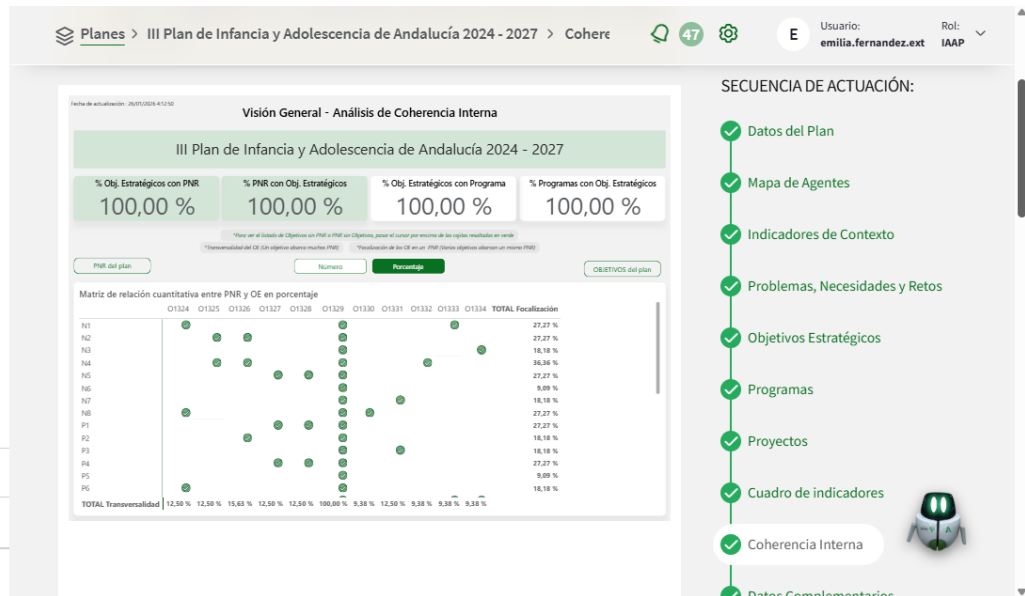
Planes > III Plan de Infancia y Adolescencia de Andalucía 2024 - 2027 > Cohere

47

E Usuario: emilia.fernandez.ext Rol: IAAP

Fecha de actualización : 26/01/2026 4:12:50

Visión General - Análisis de Coherencia Interna

III Plan de Infancia y Adolescencia de Andalucía 2024 - 2027

| % Obj. Estratégicos con PNR | % PNR con Obj. Estratégicos | % Obj. Estratégicos con Programa | % Programas con Obj. Estratégicos |
|---|---|---|---|
| 100,00 % | 100,00 % | 100,00 % | 100,00 % |

*Para ver el listado de Objetivos con PNR o PNR sin Objetivos, posar el cursor por encima de las cajitas resaltadas en verde

*Transversalidad del OE (Un objetivo abarca muchos PNR) *Focalización de los OE en un PNR (Varios objetivos abarcan un mismo PNR)

PNR del plan

Número Porcentaje

OBJETIVOS del plan

Matriz de relación cuantitativa entre PNR y OE en porcentaje

| | O1324 | O1325 | O1326 | O1327 | O1328 | O1329 | O1330 | O1331 | O1332 | O1333 | O1334 | TOTAL Focalización |
|---|---|---|---|---|---|---|---|---|---|---|---|---|
| N1 | | | | | | | | | | | | 27,27 % |
| N2 | | | | | | | | | | | | 27,27 % |
| N3 | | | | | | | | | | | | 18,18 % |
| N4 | | | | | | | | | | | | 36,36 % |
| N5 | | | | | | | | | | | | 27,27 % |
| N6 | | | | | | | | | | | | 9,09 % |
| N7 | | | | | | | | | | | | 18,18 % |
| N8 | | | | | | | | | | | | 27,27 % |
| P1 | | | | | | | | | | | | 27,27 % |
| P2 | | | | | | | | | | | | 18,18 % |
| P3 | | | | | | | | | | | | 18,18 % |
| P4 | | | | | | | | | | | | 27,27 % |
| P5 | | | | | | | | | | | | 9,09 % |
| P6 | | | | | | | | | | | | 18,18 % |
| TOTAL Transversalidad | 12,50 % | 12,50 % | 15,63 % | 12,50 % | 12,50 % | 100,00 % | 9,38 % | 12,50 % | 9,38 % | 9,38 % | 9,38 % | |

SECUENCIA DE ACTUACIÓN:

Datos del Plan

Mapa de Agentes

Indicadores de Contexto

Problemas, Necesidades y Retos

Objetivos Estratégicos

Programas

Proyectos

Cuadro de indicadores

Coherencia Interna

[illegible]